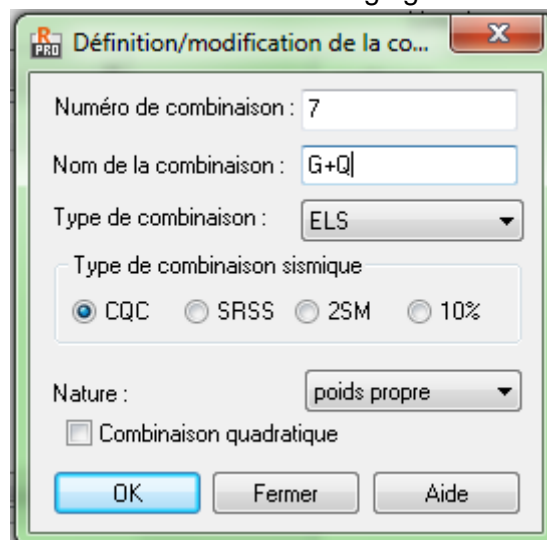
Définition/modification de la co...

Numéro de combinaison : 7

Nom de la combinaison : G+Q

Type de combinaison : ELS

Type de combinaison sismique

CQC SRSS 2SM 10%

Nature : poids propre

Combinaison quadratique

OK Fermer Aide